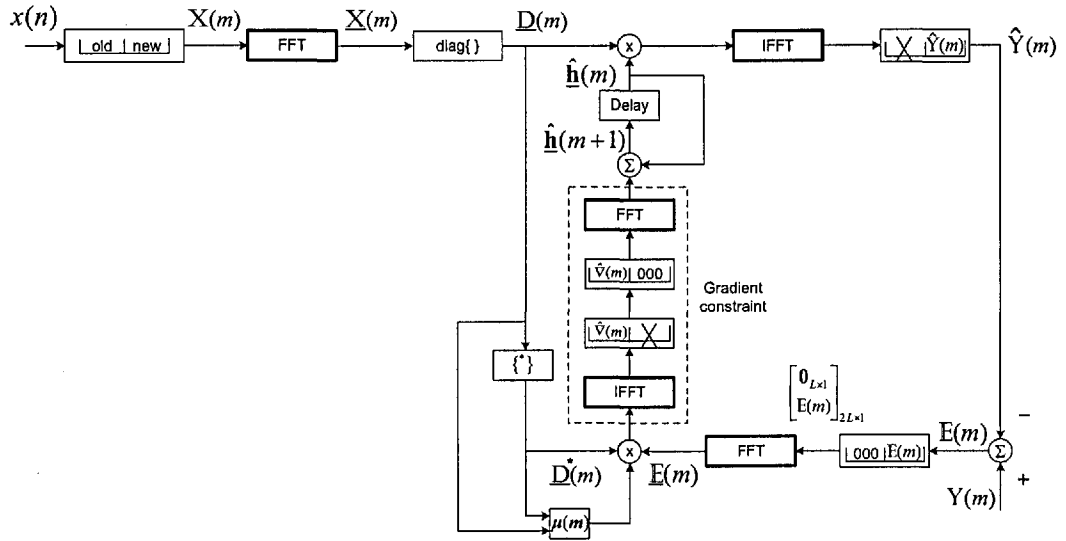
$x(n)$

old | new

$X(m)$

FFT

$\underline{X}(m)$

diag{ }

$\underline{D}(m)$

x

IFFT

$\hat{Y}(m)$

$\hat{Y}(m)$

$\underline{\hat{h}}(m)$

Delay

$\underline{\hat{h}}(m+1)$

$\Sigma$

FFT

$\hat{V}(m)$ 000

Gradient constraint

$\hat{V}(m)$

IFFT

{*}

$\begin{bmatrix} 0_{L\times1} \\ E(m) \end{bmatrix}_{2L\times1}$

$E(m)$

–

$\Sigma$

x

FFT

000 $E(m)$

$\underline{D}^{*}(m)$

$\underline{E}(m)$

$Y(m)$

+

$\mu(m)$